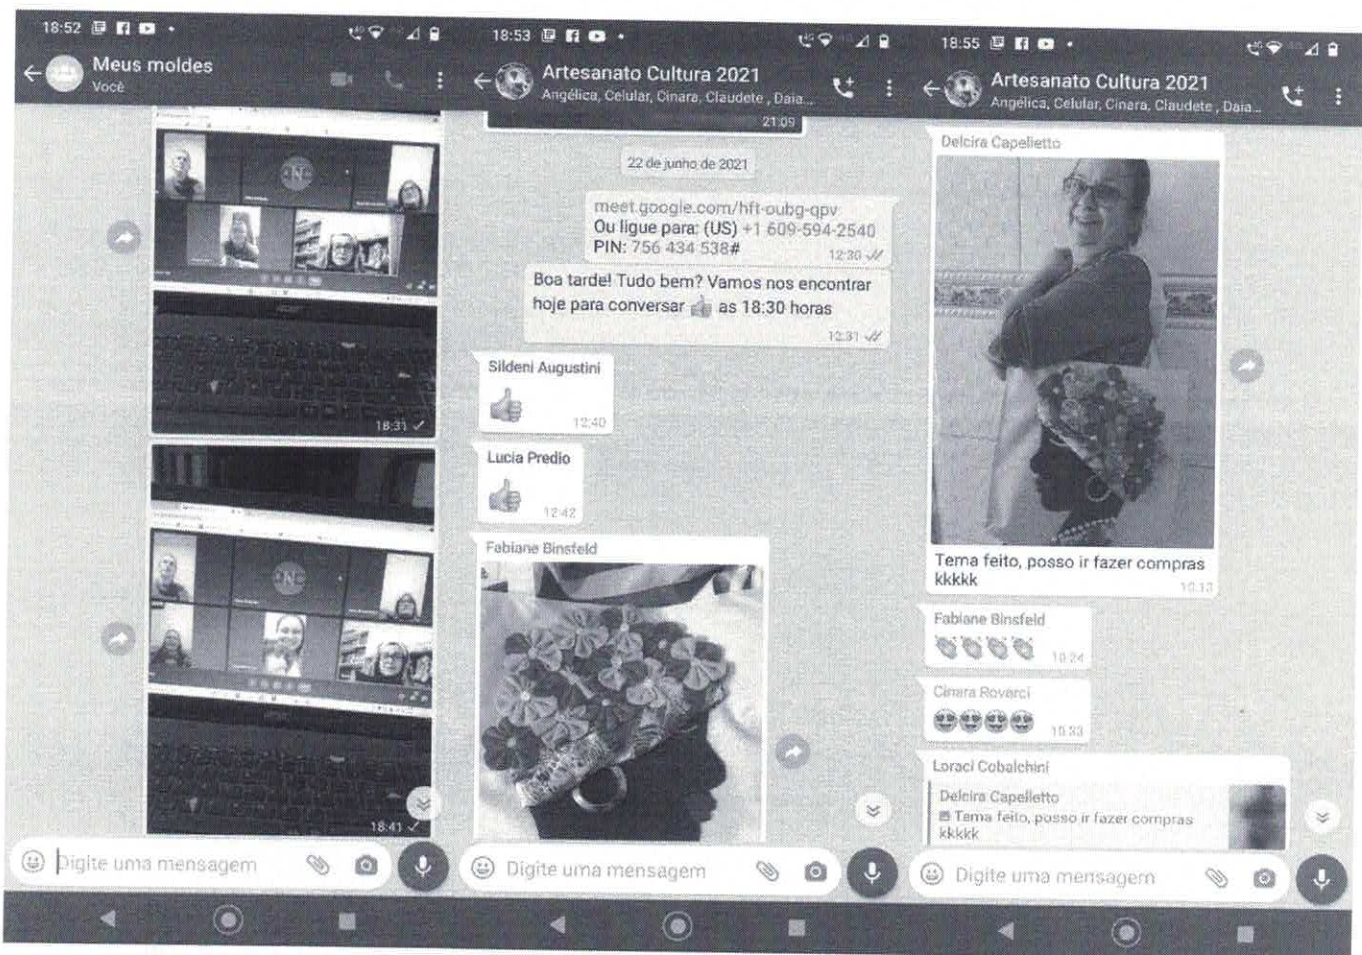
18:52

Meus moldes
Você

18:31

18:41

Digite uma mensagem

18:53

Artesanato Cultura 2021
Angélica, Celular, Cinara, Claudete , Daia...

21:09

22 de junho de 2021

meet.google.com/hft-oubg-qpv
Ou ligue para: (US) +1 609-594-2540
PIN: 756 434 538#
12:30

Boa tarde! Tudo bem? Vamos nos encontrar hoje para conversar 👍 as 18:30 horas
12:31

Sildeni Augustini
👍
12:40

Lucia Predio
👍
12:42

Fabiane Binsfeld

Digite uma mensagem

18:55

Artesanato Cultura 2021
Angélica, Celular, Cinara, Claudete , Daia...

Delcira Capeletto

Tema feito, posso ir fazer compras kkkkk
10:13

Fabiane Binsfeld
👏👏👏👏
10:24

Cinara Rovarci
😍😍😍😍
10:33

Loraci Cobalchini
Delcira Capelletto
Tema feito, posso ir fazer compras kkkkk

Digite uma mensagem